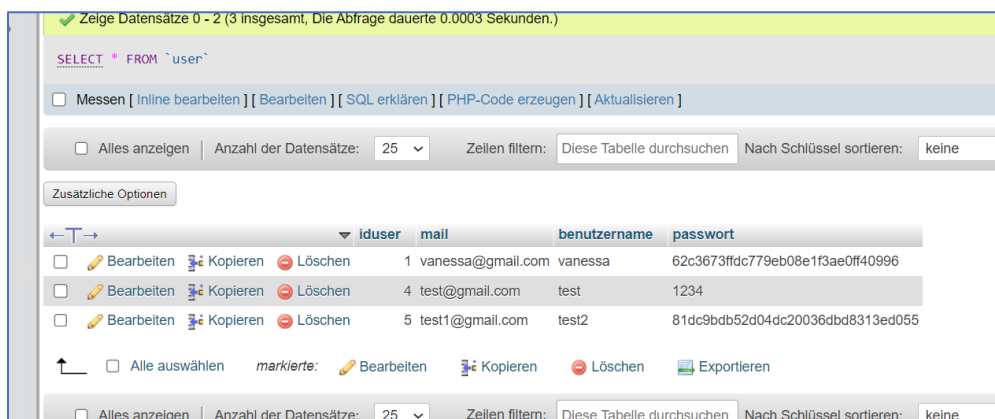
Zeige Datensätze 0 - 2 (3 insgesamt, Die Abfrage dauerte 0.0003 Sekunden.)

SELECT * FROM `user`

Messen [ Inline bearbeiten ] [ Bearbeiten ] [ SQL erklären ] [ PHP-Code erzeugen ] [ Aktualisieren ]

Alles anzeigen | Anzahl der Datensätze: 25 Zeilen filtern: Diese Tabelle durchsuchen Nach Schlüssel sortieren: keine

Zusätzliche Optionen

| ←T→ | iduser | mail | benutzername | passwort |
|---|---|---|---|---|
| Bearbeiten Kopieren Löschen | 1 | vanessa@gmail.com | vanessa | 62c3673ffdc779eb08e1f3ae0ff40996 |
| Bearbeiten Kopieren Löschen | 4 | test@gmail.com | test | 1234 |
| Bearbeiten Kopieren Löschen | 5 | test1@gmail.com | test2 | 81dc9bdb52d04dc20036dbd8313ed055 |

Alle auswählen markierte: Bearbeiten Kopieren Löschen Exportieren

Alles anzeigen | Anzahl der Datensätze: 25 Zeilen filtern: Diese Tabelle durchsuchen Nach Schlüssel sortieren: keine